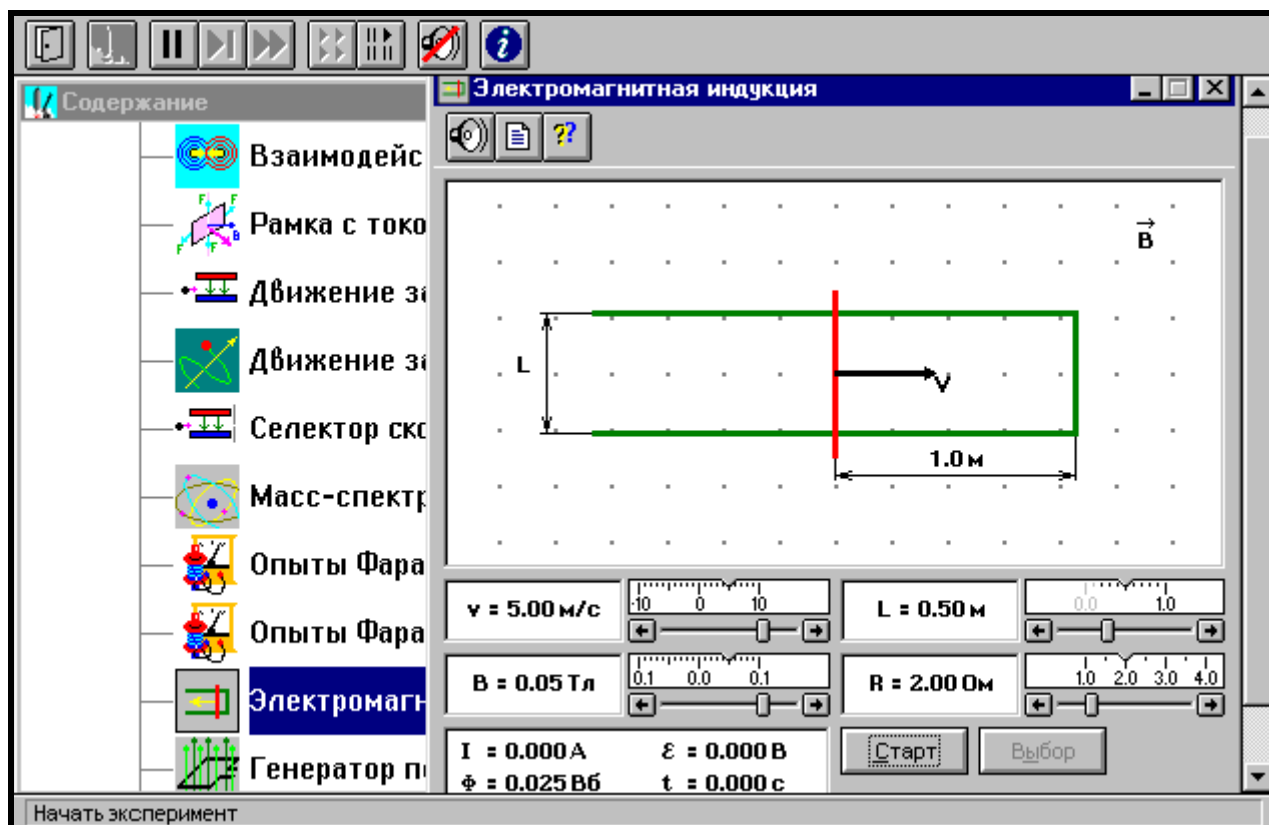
Содержание

Взаимодейс

Рамка с токо

Движение з

Движение з

Селектор ско

Масс-спектр

Опыты Фара

Опыты Фара

Электромагн

Генератор п

Электромагнитная индукция

$\vec{B}$

L

V

1.0 м

v = 5.00 м/с

-10 0 10

L = 0.50 м

0.0 1.0

B = 0.05 Тл

0.1 0.0 0.1

R = 2.00 Ом

1.0 2.0 3.0 4.0

I = 0.000 A

$\mathcal{E}$ = 0.000 B

Φ = 0.025 Вб

t = 0.000 c

Старт

Выбор

Начать эксперимент